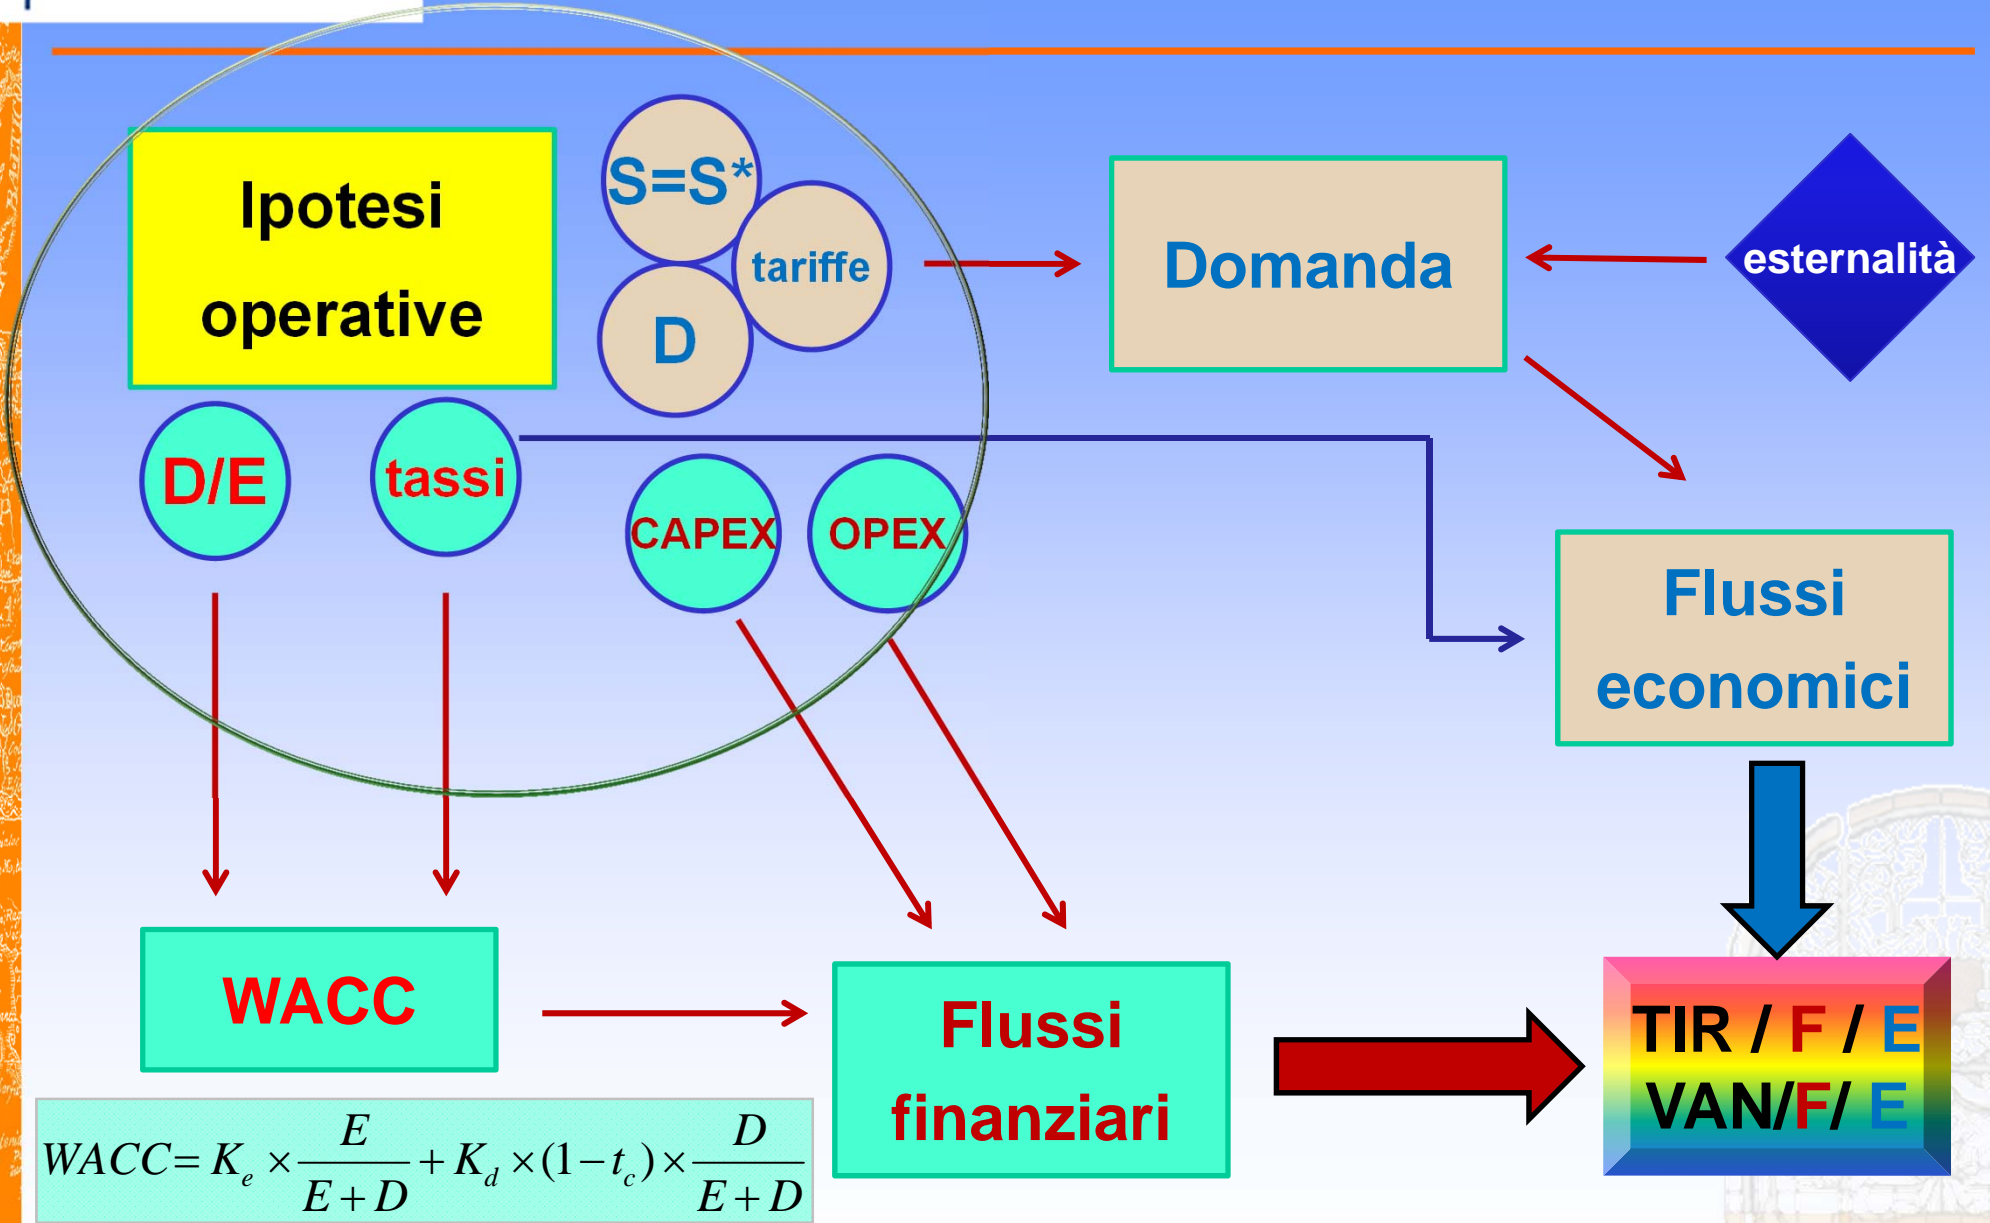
Ipotesi operative

S=S*

tariffe

D

Domanda

esternalità

D/E

tassi

CAPEX

OPEX

Flussi economici

WACC

Flussi finanziari

TIR / F / E
VAN/F/ E

$WACC = K_e \times \frac{E}{E+D} + K_d \times (1-t_c) \times \frac{D}{E+D}$